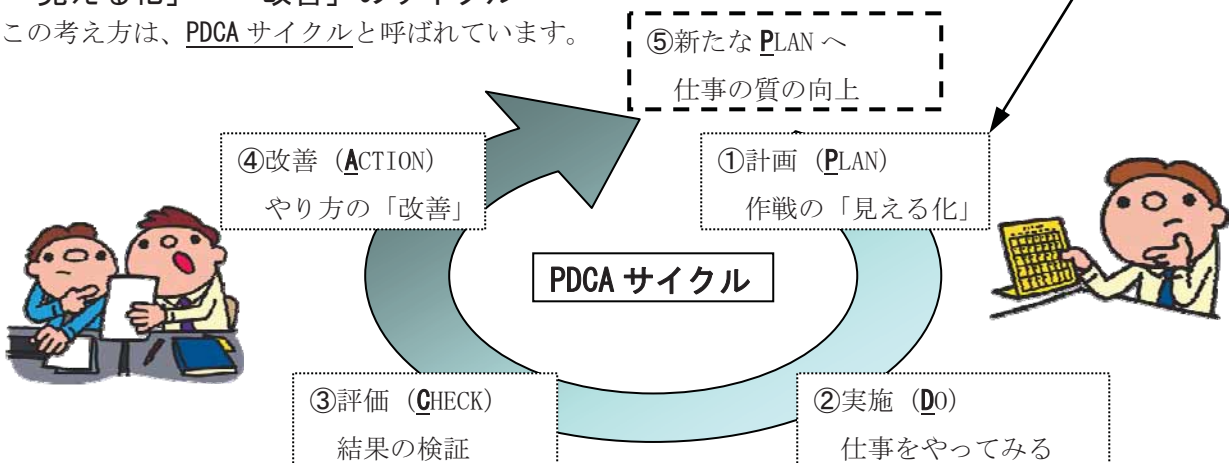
この考え方は、PDCA サイクルと呼ばれています。

⑤新たな PLAN へ
仕事の質の向上

④改善（ACTION）
やり方の「改善」

①計画（PLAN）
作戦の「見える化」

PDCA サイクル

③評価（CHECK）
結果の検証

②実施（DO）
仕事をやってみる